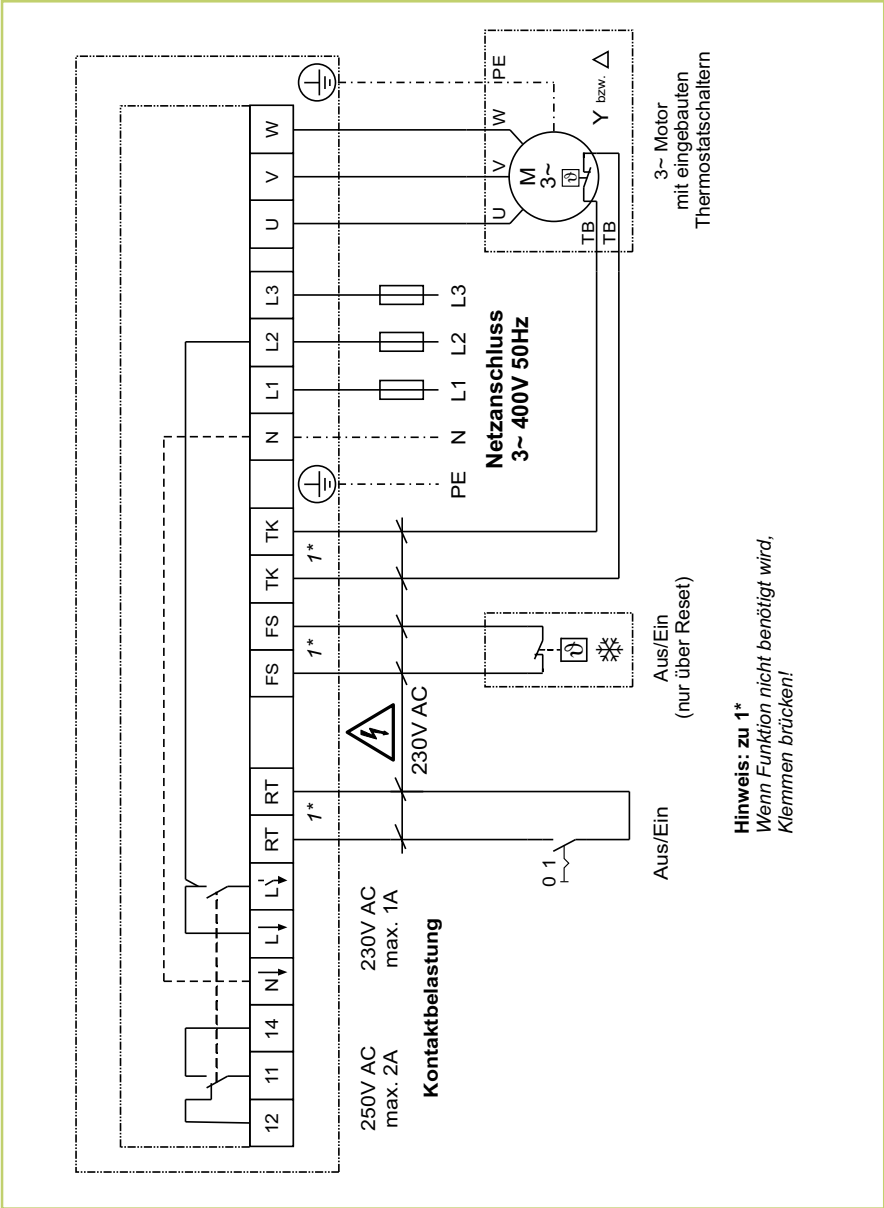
12
11
14
N
L
L
RT
RT
FS
FS
TK
TK
N
L1
L2
L3
U
V
W

1*
1*
1*

250V AC
max. 2A
230V AC
max. 1A
Kontaktbelastung

230V AC

0 1
Aus/Ein

Aus/Ein
(nur über Reset)

PE
N
L1
L2
L3
Netzanschluss
3~ 400V 50Hz

U
V
W
PE
M
3~
TB
TB
Y bzw. △
3~ Motor
mit eingebauten
Thermostatschaltern

Hinweis: zu 1*
Wenn Funktion nicht benötigt wird, Klemmen brücken!